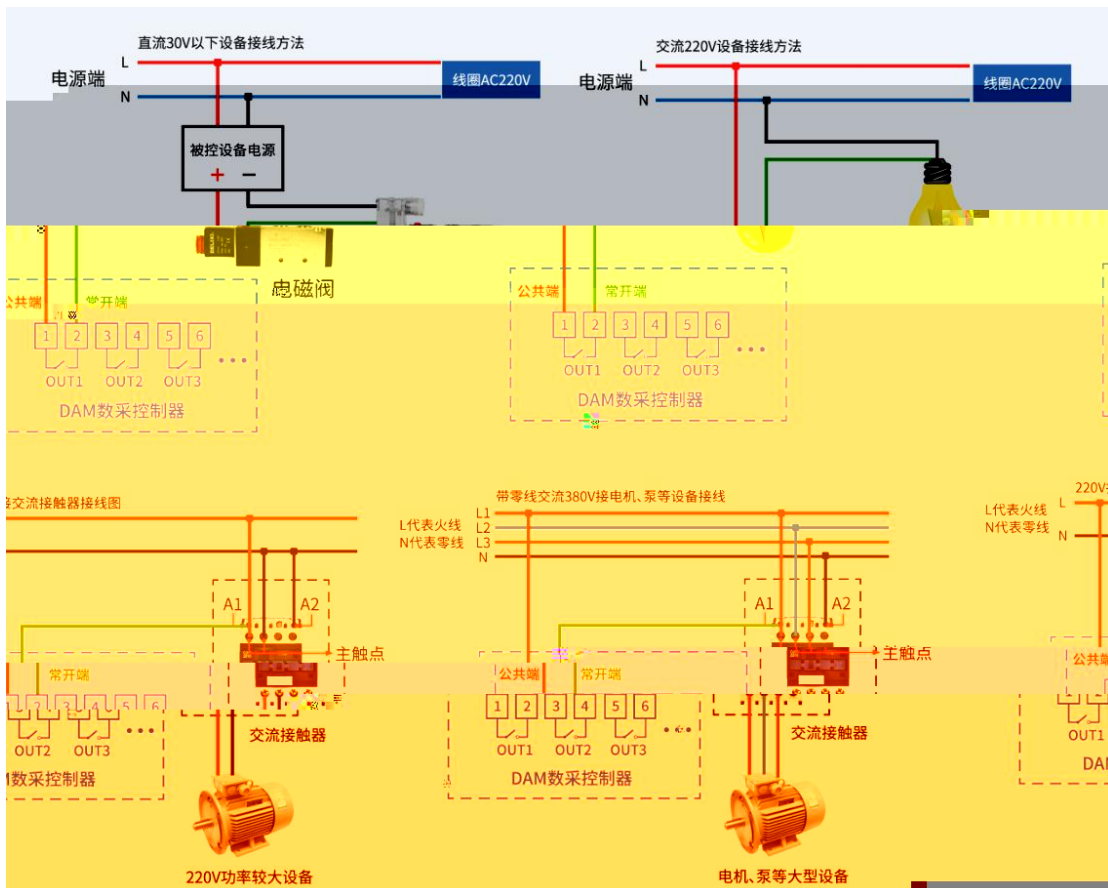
直流30V以下设备接线方法
电源端
L
N
线圈AC220V
被控设备电源
+ −
电磁阀
公共端
常开端
1 2 3 4 5 6
OUT1 OUT2 OUT3
DAM数采控制器

交流220V设备接线方法
电源端
L
N
线圈AC220V
公共端
常开端
1 2 3 4 5 6
OUT1 OUT2 OUT3
DAM数采控制器

接交流接触器接线图
A1
A2
主触点
常开端
1 2 3 4 5 6
OUT2 OUT3
M数采控制器
交流接触器
220V功率较大设备

带零线交流380V接电机、泵等设备接线
L代表火线
N代表零线
L1
L2
L3
N
A1
A2
主触点
公共端
常开端
1 2 3 4 5 6
OUT1 OUT2 OUT3
DAM数采控制器
交流接触器
电机、泵等大型设备

220V
L代表火线
N代表零线
L
N
公共端
OUT1
DAM